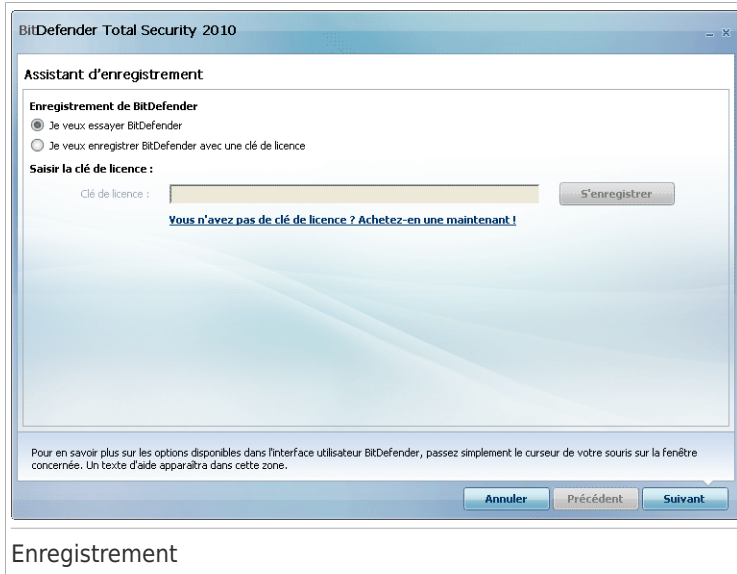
BitDefender Total Security 2010

_ x

Assistant d'enregistrement

Enregistrement de BitDefender

Je veux essayer BitDefender

Je veux enregistrer BitDefender avec une clé de licence

Saisir la clé de licence :

Clé de licence :

S'enregistrer

Vous n'avez pas de clé de licence ? Achetez-en une maintenant !

Pour en savoir plus sur les options disponibles dans l'interface utilisateur BitDefender, passez simplement le curseur de votre souris sur la fenêtre concernée. Un texte d'aide apparaîtra dans cette zone.

Annuler

Précédent

Suivant

Enregistrement